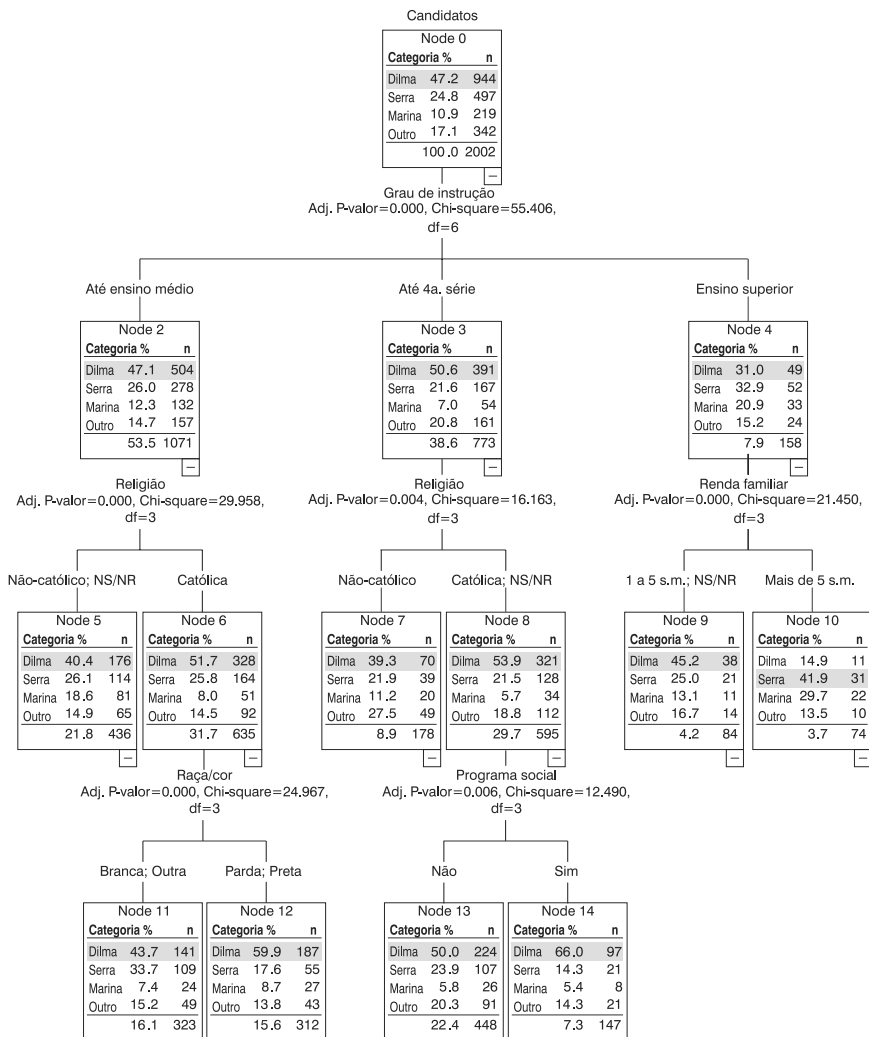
Candidatos

Node 0

| Categoria % | | n |
|---|---|---|
| Dilma | 47.2 | 944 |
| Serra | 24.8 | 497 |
| Marina | 10.9 | 219 |
| Outro | 17.1 | 342 |
| | 100.0 | 2002 |

−

Grau de instrução
Adj. P-valor=0.000, Chi-square=55.406, df=6

Até ensino médio

Node 2

| Categoria % | | n |
|---|---|---|
| Dilma | 47.1 | 504 |
| Serra | 26.0 | 278 |
| Marina | 12.3 | 132 |
| Outro | 14.7 | 157 |
| | 53.5 | 1071 |

−

Religião
Adj. P-valor=0.000, Chi-square=29.958, df=3

Não-católico; NS/NR

Node 5

| Categoria % | | n |
|---|---|---|
| Dilma | 40.4 | 176 |
| Serra | 26.1 | 114 |
| Marina | 18.6 | 81 |
| Outro | 14.9 | 65 |
| | 21.8 | 436 |

−

Católica

Node 6

| Categoria % | | n |
|---|---|---|
| Dilma | 51.7 | 328 |
| Serra | 25.8 | 164 |
| Marina | 8.0 | 51 |
| Outro | 14.5 | 92 |
| | 31.7 | 635 |

−

Raça/cor
Adj. P-valor=0.000, Chi-square=24.967, df=3

Branca; Outra

Node 11

| Categoria % | | n |
|---|---|---|
| Dilma | 43.7 | 141 |
| Serra | 33.7 | 109 |
| Marina | 7.4 | 24 |
| Outro | 15.2 | 49 |
| | 16.1 | 323 |

Parda; Preta

Node 12

| Categoria % | | n |
|---|---|---|
| Dilma | 59.9 | 187 |
| Serra | 17.6 | 55 |
| Marina | 8.7 | 27 |
| Outro | 13.8 | 43 |
| | 15.6 | 312 |

Até 4a. série

Node 3

| Categoria % | | n |
|---|---|---|
| Dilma | 50.6 | 391 |
| Serra | 21.6 | 167 |
| Marina | 7.0 | 54 |
| Outro | 20.8 | 161 |
| | 38.6 | 773 |

−

Religião
Adj. P-valor=0.004, Chi-square=16.163, df=3

Não-católico

Node 7

| Categoria % | | n |
|---|---|---|
| Dilma | 39.3 | 70 |
| Serra | 21.9 | 39 |
| Marina | 11.2 | 20 |
| Outro | 27.5 | 49 |
| | 8.9 | 178 |

Católica; NS/NR

Node 8

| Categoria % | | n |
|---|---|---|
| Dilma | 53.9 | 321 |
| Serra | 21.5 | 128 |
| Marina | 5.7 | 34 |
| Outro | 18.8 | 112 |
| | 29.7 | 595 |

−

Programa social
Adj. P-valor=0.006, Chi-square=12.490, df=3

Não

Node 13

| Categoria % | | n |
|---|---|---|
| Dilma | 50.0 | 224 |
| Serra | 23.9 | 107 |
| Marina | 5.8 | 26 |
| Outro | 20.3 | 91 |
| | 22.4 | 448 |

Sim

Node 14

| Categoria % | | n |
|---|---|---|
| Dilma | 66.0 | 97 |
| Serra | 14.3 | 21 |
| Marina | 5.4 | 8 |
| Outro | 14.3 | 21 |
| | 7.3 | 147 |

Ensino superior

Node 4

| Categoria % | | n |
|---|---|---|
| Dilma | 31.0 | 49 |
| Serra | 32.9 | 52 |
| Marina | 20.9 | 33 |
| Outro | 15.2 | 24 |
| | 7.9 | 158 |

−

Renda familiar
Adj. P-valor=0.000, Chi-square=21.450, df=3

1 a 5 s.m.; NS/NR

Node 9

| Categoria % | | n |
|---|---|---|
| Dilma | 45.2 | 38 |
| Serra | 25.0 | 21 |
| Marina | 13.1 | 11 |
| Outro | 16.7 | 14 |
| | 4.2 | 84 |

−

Mais de 5 s.m.

Node 10

| Categoria % | | n |
|---|---|---|
| Dilma | 14.9 | 11 |
| Serra | 41.9 | 31 |
| Marina | 29.7 | 22 |
| Outro | 13.5 | 10 |
| | 3.7 | 74 |

−